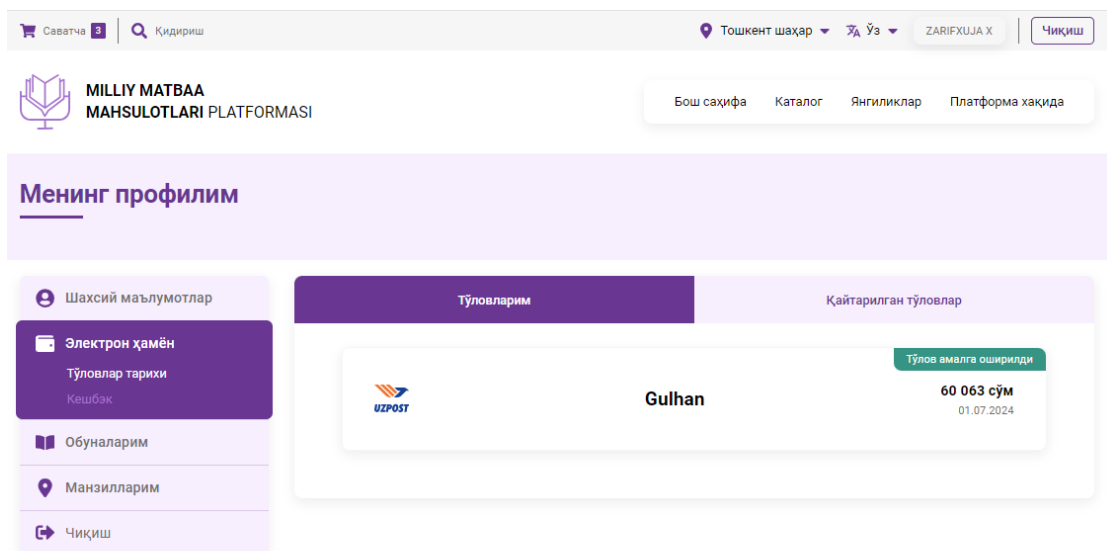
Саватча 3 Қидириш

Тошкент шаҳар Ўз ZARIFXUJA X Чиқиш

MILLIY MATBAA MAHSULOTLARI PLATFORMASI

Бош саҳифа Каталог Янгиликлар Платформа ҳақида

Менинг профилим

Шахсий маълумотлар

Электрон ҳамён

Тўловлар тарихи

Кешбэк

Обуналарим

Манзилларим

Чиқиш

Тўловларим

Қайтарилган тўловлар

Тўлов амалга оширилди

UZPOST

Gulhan

60 063 сўм

01.07.2024